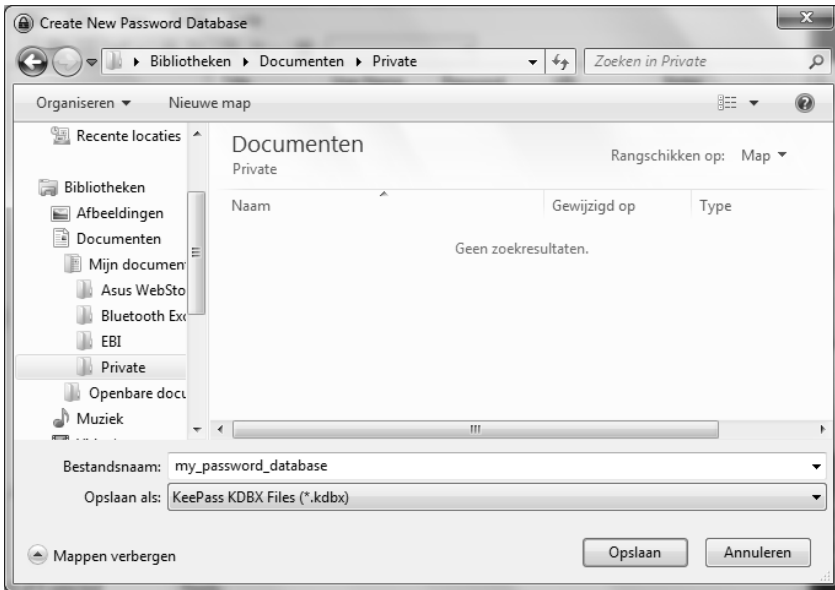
Create New Password Database

Bibliotheken ▸ Documenten ▸ Private

Zoeken in Private

Organiseren ▾ Nieuwe map

Recente locaties

Bibliotheken
Afbeeldingen
Documenten
Mijn document
Asus WebSto
Bluetooth Ex
EBI
Private
Openbare docu
Muziek

Documenten
Private

Rangschikken op: Map ▾

| Naam | Gewijzigd op | Type |
|---|---|---|

Geen zoekresultaten.

Bestandsnaam: my_password_database

Opslaan als: KeePass KDBX Files (*.kdbx)

Mappen verbergen

Opslaan

Annuleren